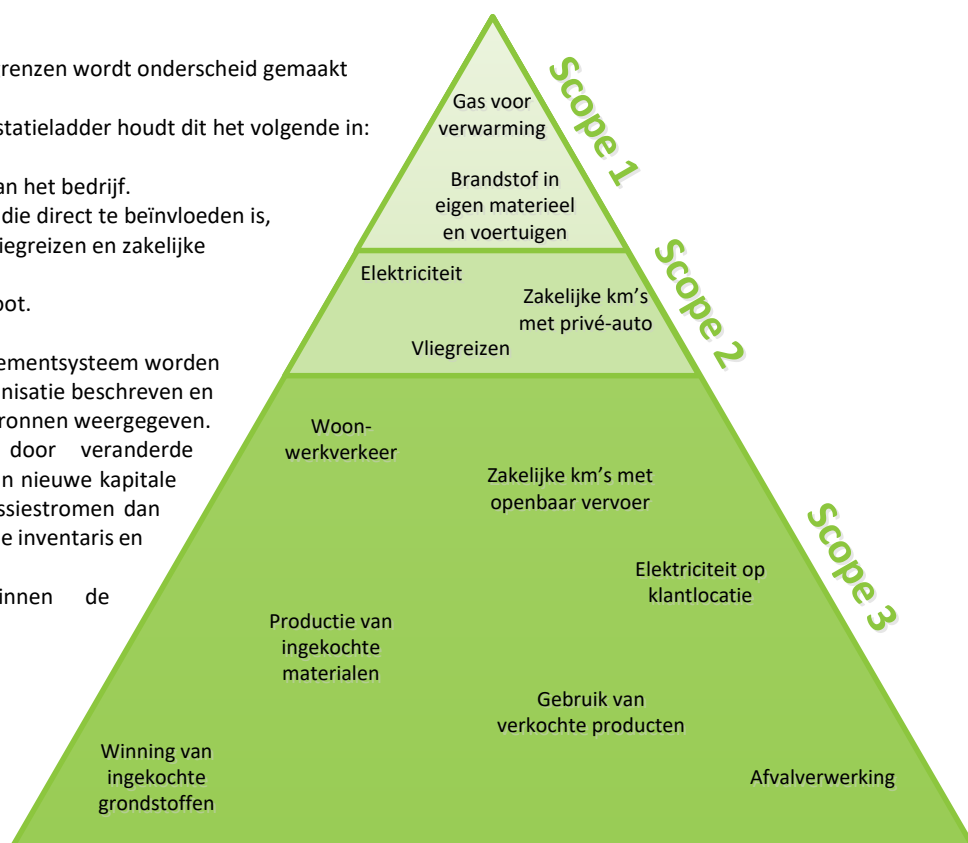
renzen wordt onderscheid gemaakt

statieladder houdt dit het volgende in:

an het bedrijf.
die direct te beïnvloeden is,
liegreizen en zakelijke

ot.

ementsysteem worden
nisatie beschreven en
ronnen weergegeven.
door veranderde
n nieuwe kapitale
ssiestromen dan
e inventaris en

innen de

Scope 1

Gas voor verwarming

Brandstof in eigen materieel en voertuigen

Scope 2

Elektriciteit

Zakelijke km's met privé-auto

Vliegreizen

Scope 3

Woon-werkverkeer

Zakelijke km's met openbaar vervoer

Elektriciteit op klantlocatie

Productie van ingekochte materialen

Gebruik van verkochte producten

Winning van ingekochte grondstoffen

Afvalverwerking